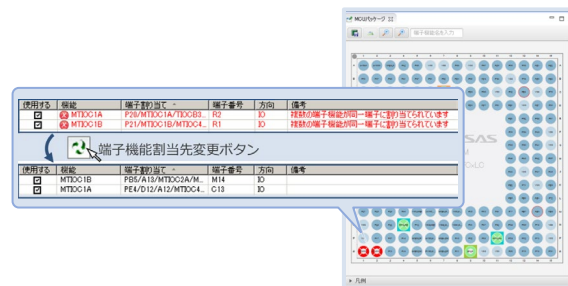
MCUパッケージ

端子機能名を入力

| 使用する | 機能 | 端子割り当て | 端子番号 | 方向 | 備考 |
|---|---|---|---|---|---|
| ☑ | MTIOC1A | P20/MTIOC1A/TIOCB3... | R2 | IO | 複数の端子機能が同一端子に割り当てられています |
| ☑ | MTIOC1B | P21/MTIOC1B/MTIOC4... | R1 | IO | 複数の端子機能が同一端子に割り当てられています |

端子機能割当先変更ボタン

| 使用する | 機能 | 端子割り当て | 端子番号 | 方向 | 備考 |
|---|---|---|---|---|---|
| ☑ | MTIOC1B | PB5/A13/MTIOC2A/M... | M14 | IO | |
| ☑ | MTIOC1A | PE4/D12/A12/MTIOC4... | C13 | IO | |

SAS

凡例